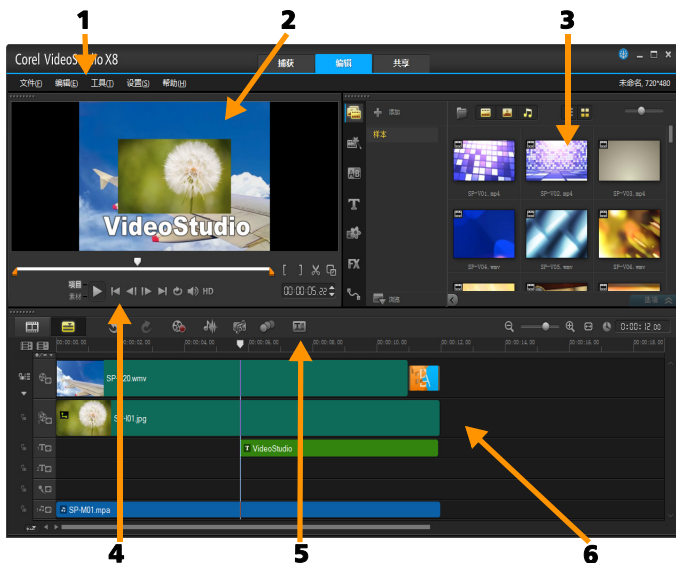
1
2
3
Corel VideoStudio X8
捕获
编辑
共享
文件(F) 编辑(E) 工具(T) 设置(S) 帮助(H)
未命名, 720*480
添加
样本
VideoStudio
SP-V01.mp4
SP-V02.mp4
SP-V03.mp4
SP-V04.wmv
SP-V05.wmv
SP-V06.wmv
项目
素材
HD
00:00:05.20
浏览
选项
0:00:12:00
SP-V20.wmv
SP-I01.jpg
VideoStudio
SP-M01.mpa
4
5
6